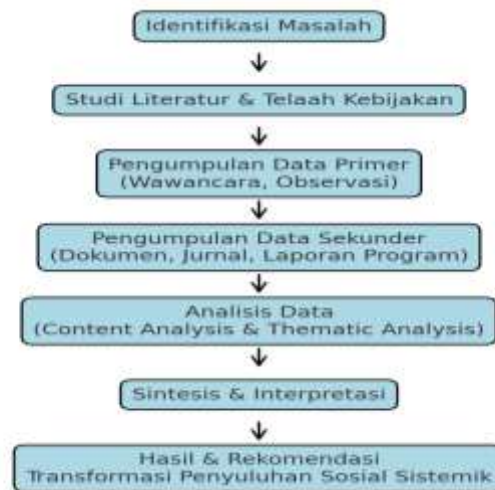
Identifikasi Masalah

Studi Literatur & Telaah Kebijakan

Pengumpulan Data Primer
(Wawancara, Observasi)

Pengumpulan Data Sekunder
(Dokumen, Jurnal, Laporan Program)

Analisis Data
(Content Analysis & Thematic Analysis)

Sintesis & Interpretasi

Hasil & Rekomendasi
Transformasi Penyuluhan Sosial Sistemik